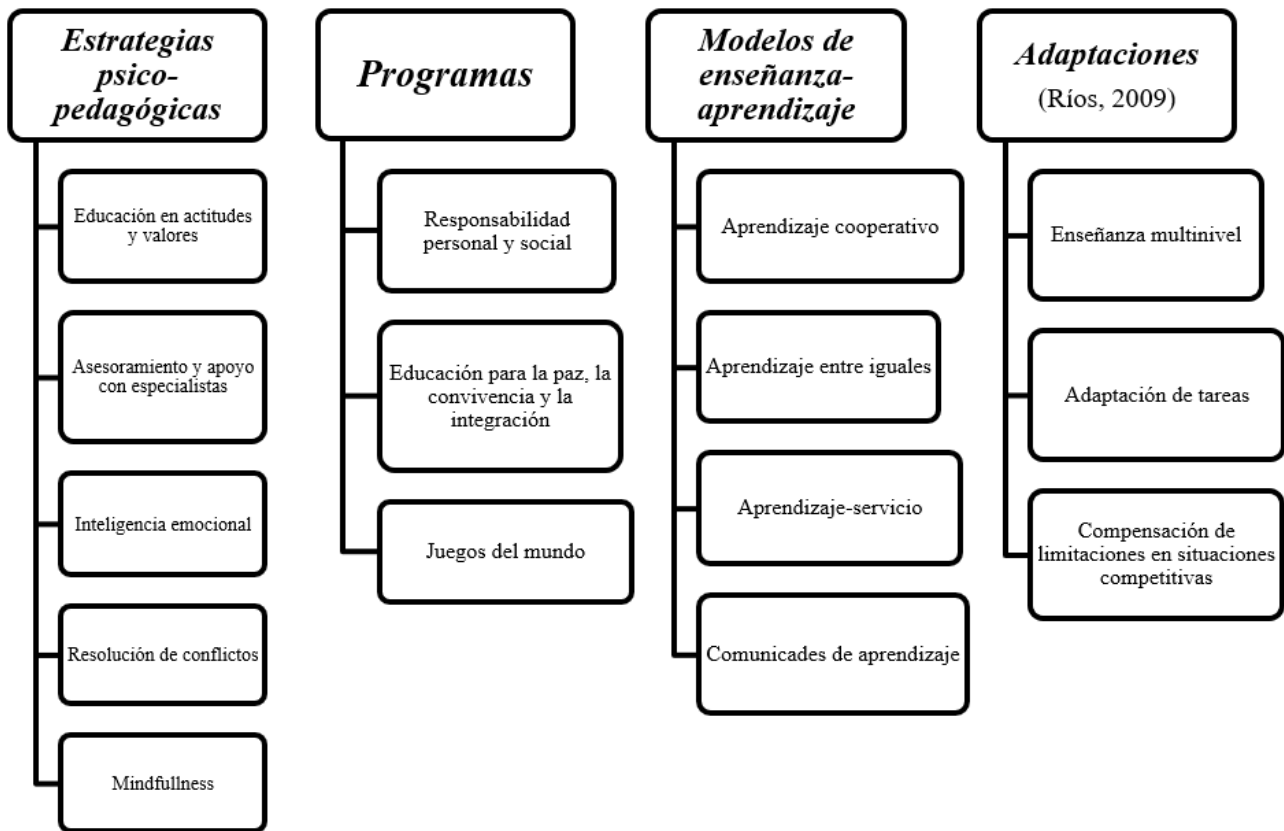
Estrategias psico-pedagógicas

Educación en actitudes y valores

Asesoramiento y apoyo con especialistas

Inteligencia emocional

Resolución de conflictos

Mindfullness

Programas

Responsabilidad personal y social

Educación para la paz, la convivencia y la integración

Juegos del mundo

Modelos de enseñanza-aprendizaje

Aprendizaje cooperativo

Aprendizaje entre iguales

Aprendizaje-servicio

Comunicades de aprendizaje

Adaptaciones (Ríos, 2009)

Enseñanza multinivel

Adaptación de tareas

Compensación de limitaciones en situaciones competitivas